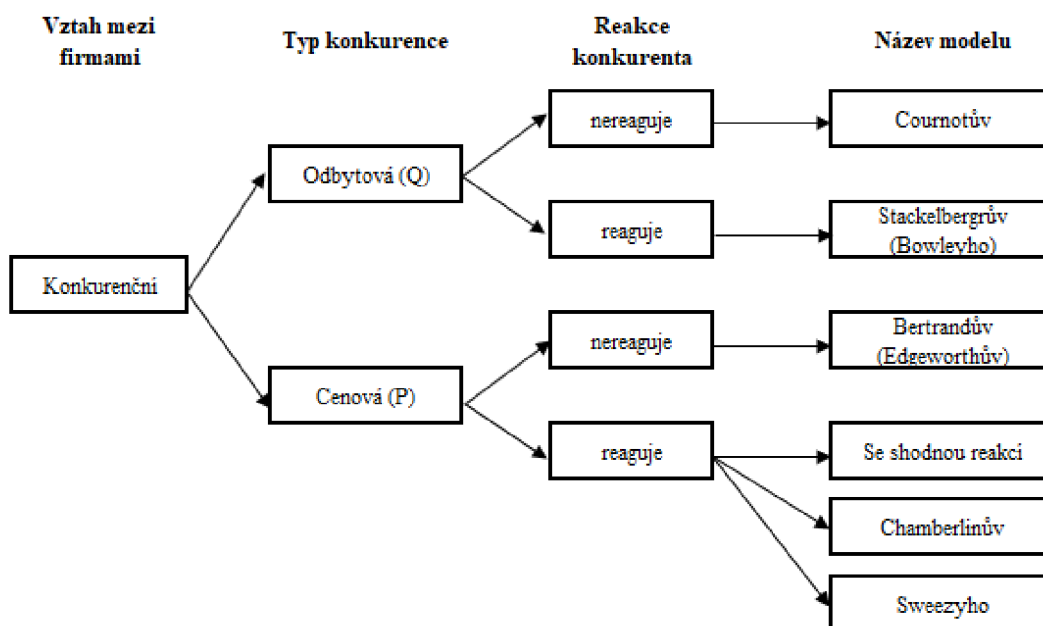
Vztah mezi firmami

Typ konkurence

Reakce konkurenta

Název modelu

Konkurenční

Odbytová (Q)

Cenová (P)

nereaguje

reaguje

nereaguje

reaguje

Cournotův

Stackelbergrův (Bowleyho)

Bertrandův (Edgeworthův)

Se shodnou reakcí

Chamberlinův

Sweezyho